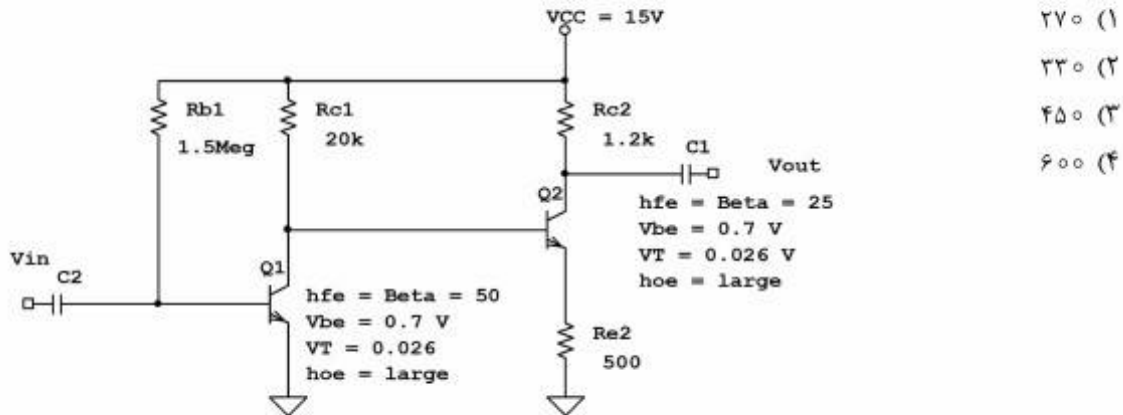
VCC = 15V

Rb1
1.5Meg

Rc1
20k

Rc2
1.2k

C1

Vout

Q2

hfe = Beta = 25
Vbe = 0.7 V
VT = 0.026 V
hoe = large

Vin
C2

Q1

hfe = Beta = 50
Vbe = 0.7 V
VT = 0.026
hoe = large

Re2
500

۱) ۲۷۰
۲) ۳۳۰
۳) ۴۵۰
۴) ۶۰۰